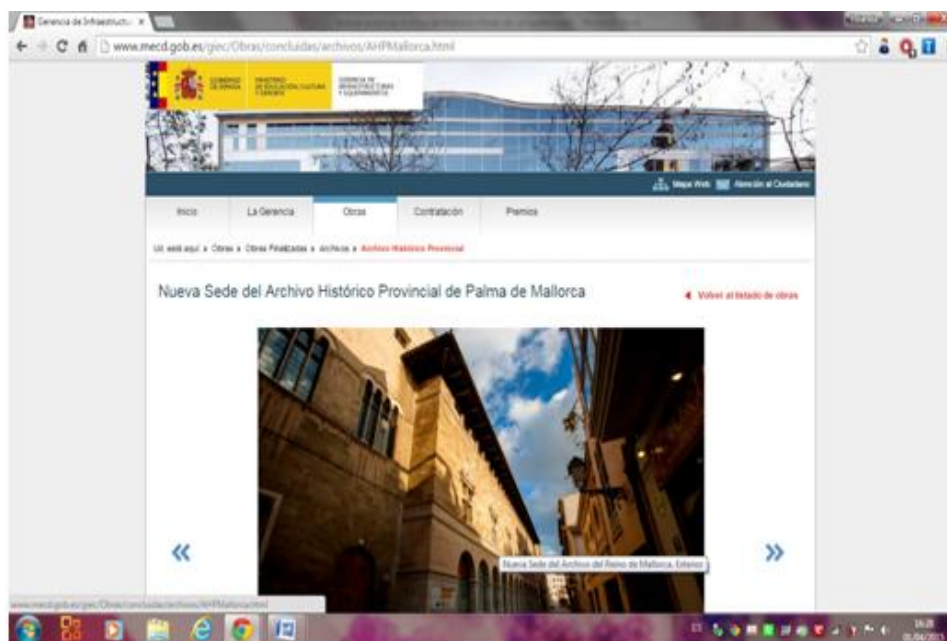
Gerencia de Infraestructu ×

www.mecd.gob.es/giec/Obras/concluidas/archivos/AHPMallorca.html

GOBIERNO DE ESPAÑA MINISTERIO DE EDUCACIÓN, CULTURA Y DEPORTE GERENCIA DE INFRAESTRUCTURAS Y EQUIPAMIENTOS

Mapa Web Atención al Ciudadano

Inicio La Gerencia Obras Contratación Premios

Ud. está aquí » Obras » Obras Finalizadas » Archivos » Archivo Histórico Provincial

Nueva Sede del Archivo Histórico Provincial de Palma de Mallorca

◄ Volver al listado de obras

«

»

Nueva Sede del Archivo del Reino de Mallorca. Exterior

www.mecd.gob.es/giec/Obras/concluidas/archivos/AHPMallorca.html